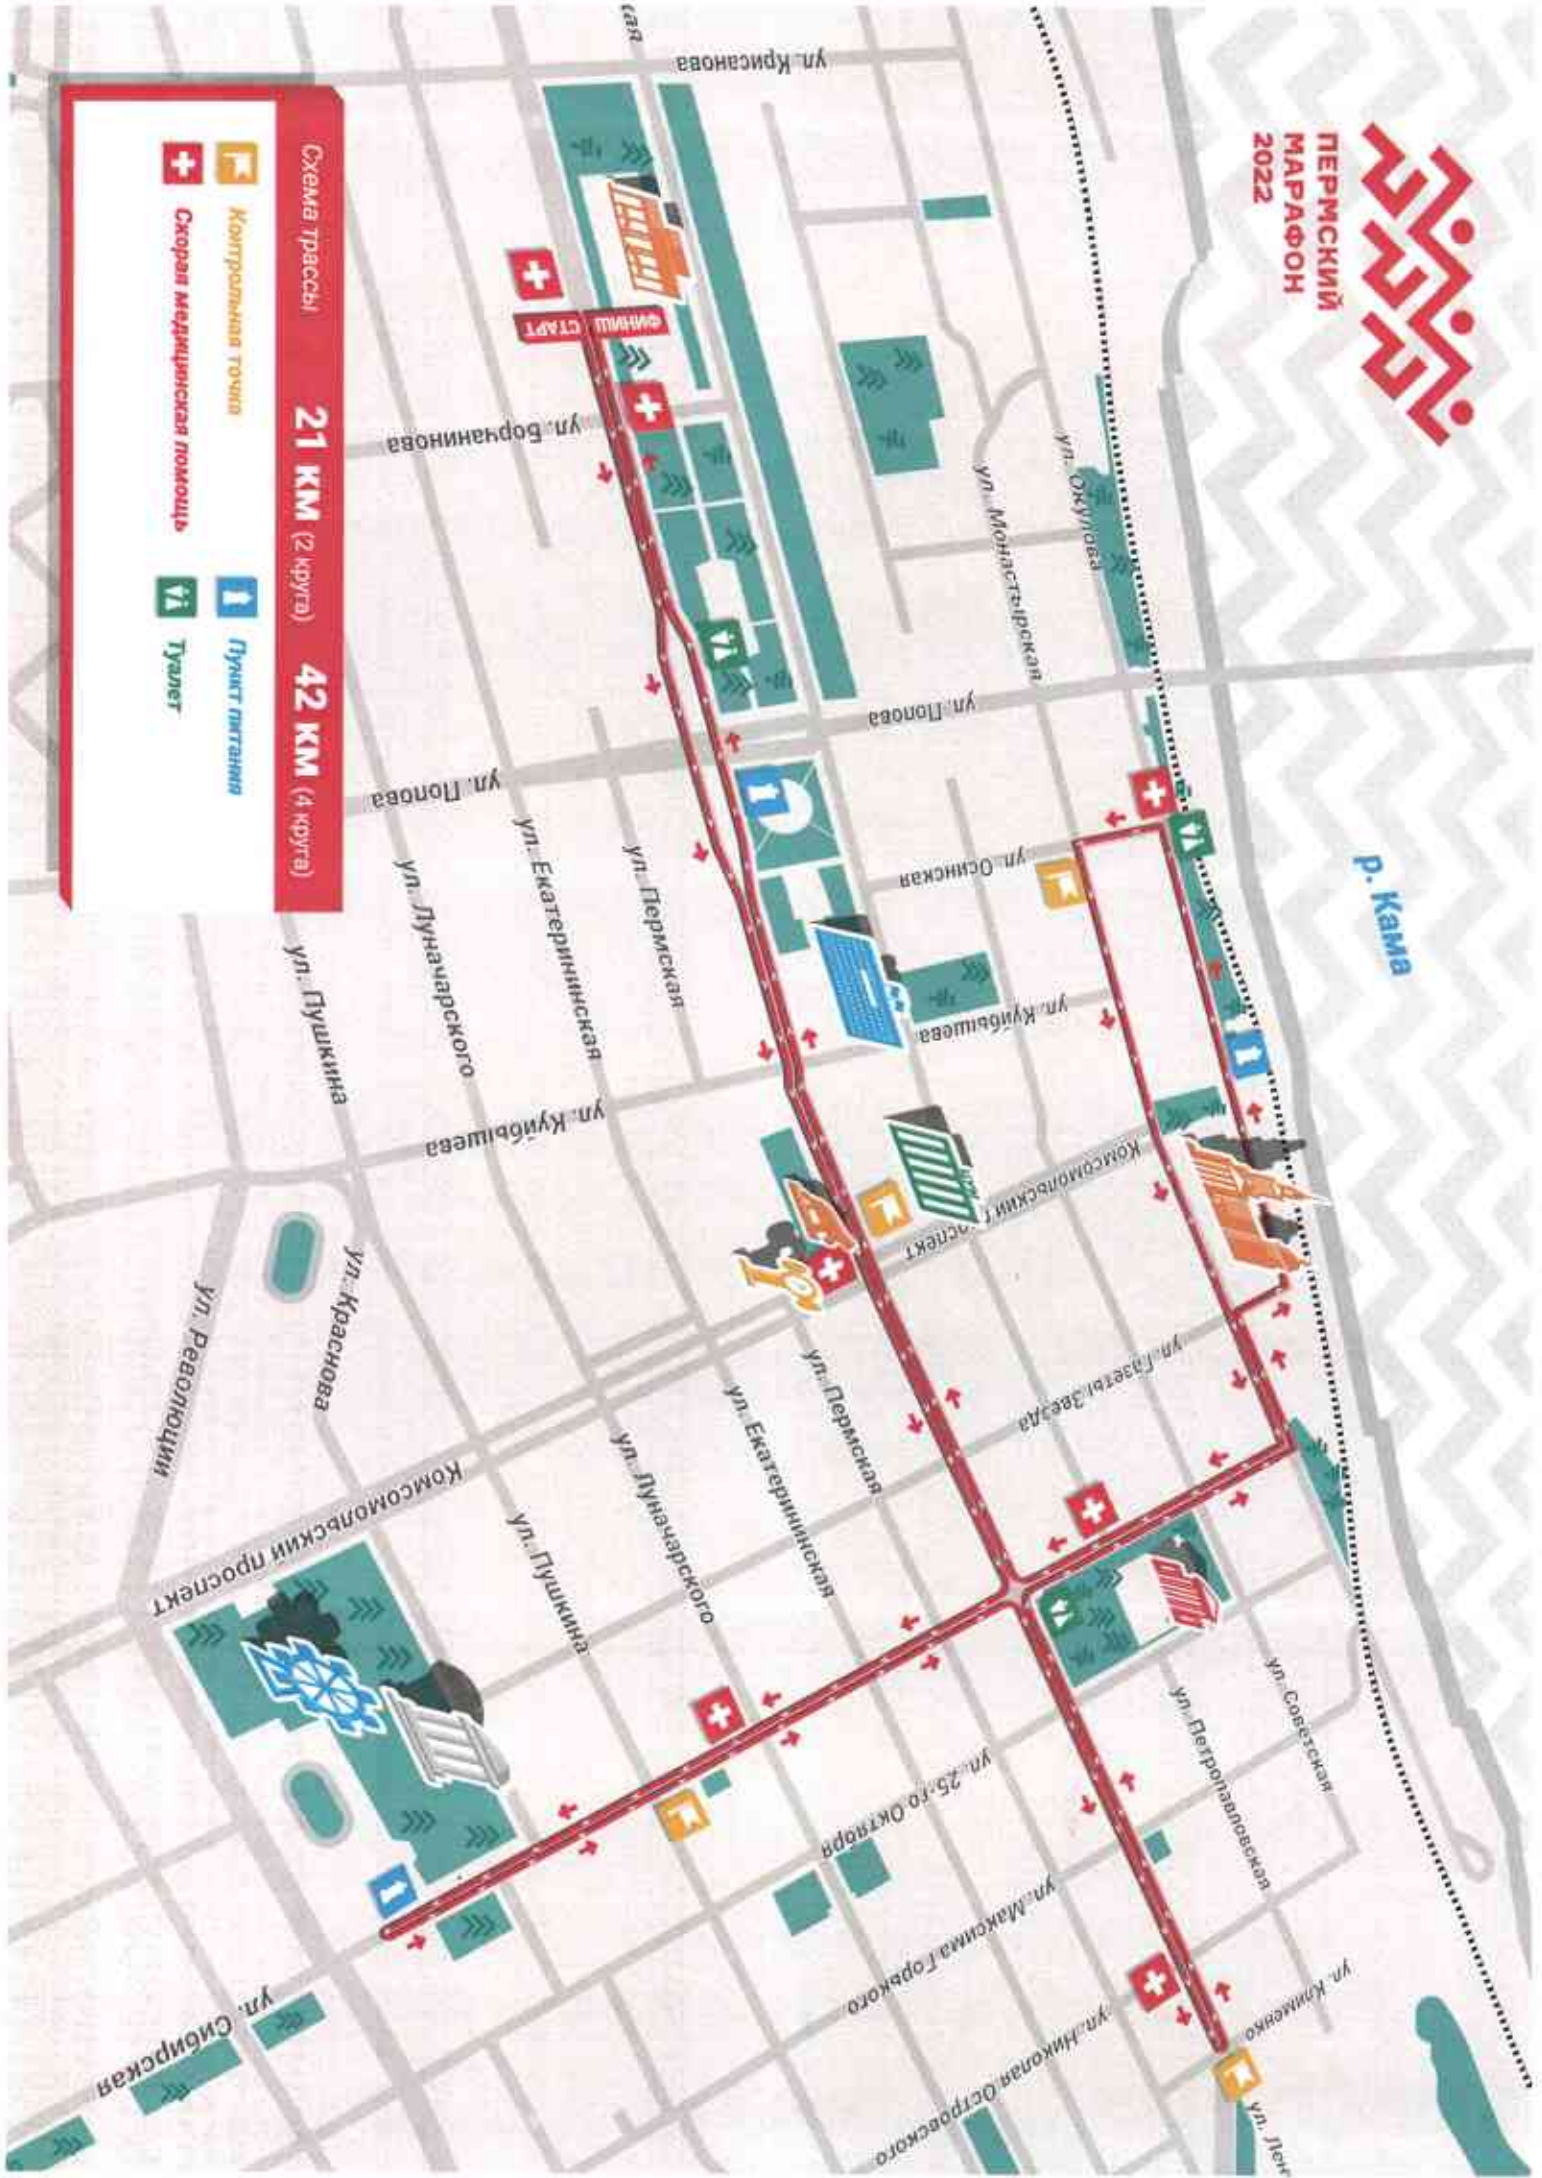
ПЕРМСКИЙ МАРАФОН 2022

Схема трассы

21 КМ (2 круга) 42 КМ (4 круга)

Контрольная точка

Пункт питания

Скорая медицинская помощь

Туалет

СТАРТ

ФИНИШ

р. Кама

ул. Крисанова

ул. Окулова

ул. Монастырская

ул. Борчанинова

ул. Попова

ул. Попова

ул. Осинская

ул. Пермская

ул. Екатерининская

ул. Луначарского

ул. Пушкина

ул. Куйбышева

ул. Куйбышева

Комсомольский проспект

ул. Газеты Звезда

ул. Красноова

ул. Революции

ул. Пермская

ул. Екатерининская

ул. Луначарского

ул. Пушкина

Комсомольский проспект

ул. Советская

ул. Петропавловская

ул. 25-го Октября

ул. Максима Горького

ул. Николая Островского

ул. Клименко

ул. Сибирская

ул. Лен

ая